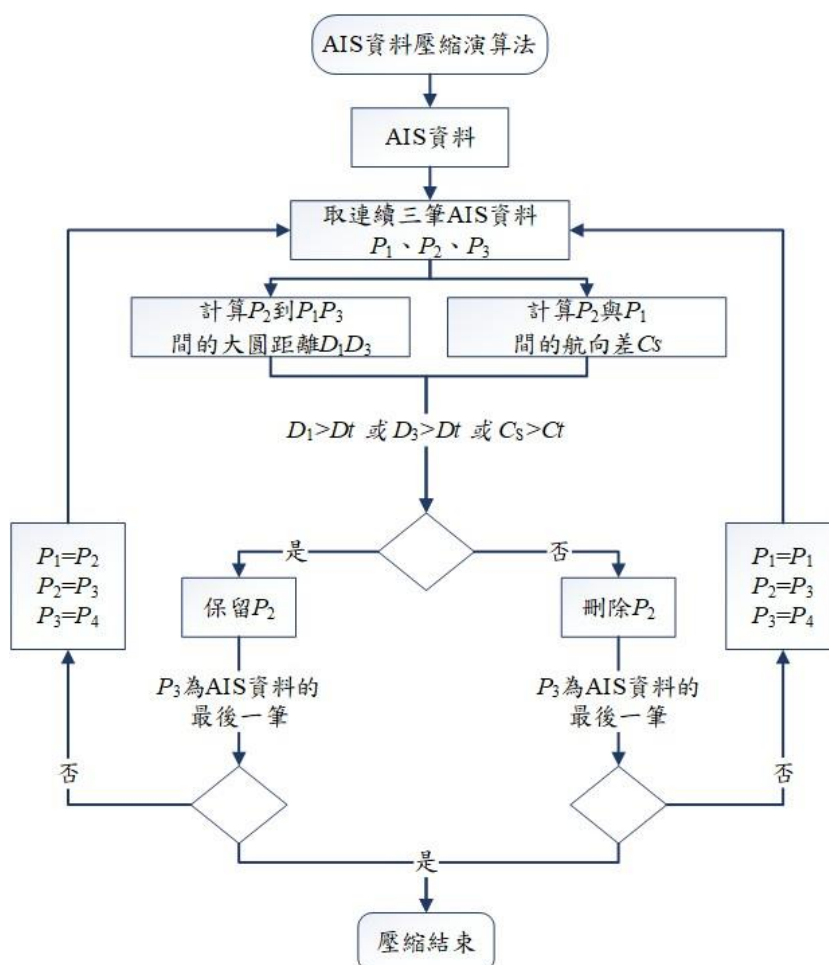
AIS資料壓縮演算法

AIS資料

取連續三筆AIS資料 $P_1$、$P_2$、$P_3$

計算$P_2$到$P_1P_3$間的大圓距離$D_1D_3$

計算$P_2$與$P_1$間的航向差$Cs$

$D_1>Dt$ 或 $D_3>Dt$ 或 $C_S>Ct$

是

否

保留$P_2$

刪除$P_2$

$P_1=P_2$
$P_2=P_3$
$P_3=P_4$

$P_1=P_1$
$P_2=P_3$
$P_3=P_4$

$P_3$為AIS資料的最後一筆

$P_3$為AIS資料的最後一筆

否

否

是

壓縮結束